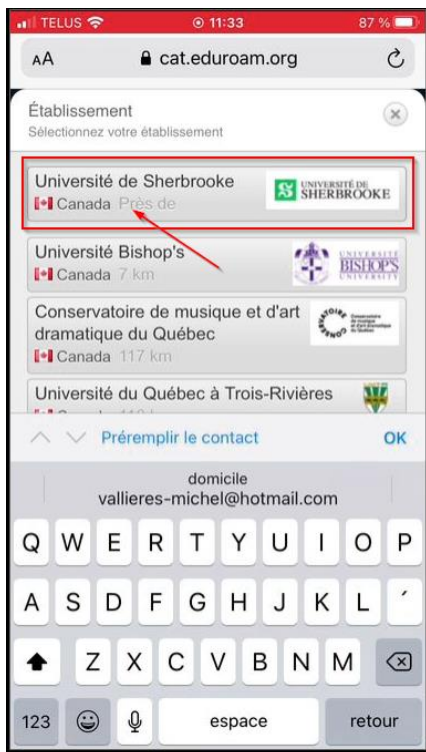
TELUS 11:33 87 %

AA cat.eduroam.org

Établissement
Sélectionnez votre établissement

Université de Sherbrooke
Canada Près de
UNIVERSITÉ DE SHERBROOKE

Université Bishop's
Canada 7 km
UNIVERSITÉ BISHOP'S UNIVERSITY

Conservatoire de musique et d'art dramatique du Québec
Canada 117 km
Conservatoire de musique et d'art dramatique du Québec

Université du Québec à Trois-Rivières
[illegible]

Préremplir le contact OK

domicile
vallieres-michel@hotmail.com

Q W E R T Y U I O P
A S D F G H J K L ´
Z X C V B N M
123 espace retour